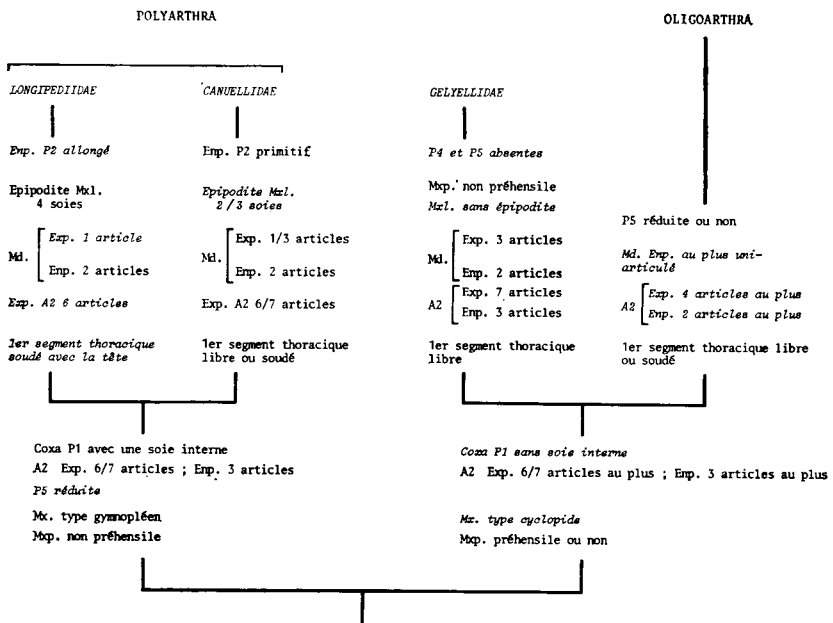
POLYARTHRA

OLIGOARTHRA

LONGIPEDIIDAE

CANUELLIDAE

GELYELLIDAE

Enp. P2 allongé

Enp. P2 primitif

P4 et P5 absentes

Epipodite Mxl. 4 soies

Epipodite Mxl. 2 / 3 soies

Mxp. non préhensile

Mxl. sans épipodite

P5 réduite ou non

Md. Exp. 1 article
Enp. 2 articles

Md. Exp. 1/3 articles
Enp. 2 articles

Md. Exp. 3 articles
Enp. 2 articles

Md. Enp. au plus uni-articulé

Exp. A2 6 articles

Exp. A2 6/7 articles

A2 Exp. 7 articles
Enp. 3 articles

A2 Exp. 4 articles au plus
Enp. 2 articles au plus

1er segment thoracique soudé avec la tête

1er segment thoracique libre ou soudé

1er segment thoracique libre

1er segment thoracique libre ou soudé

Coxa P1 avec une soie interne
A2 Exp. 6/7 articles ; Enp. 3 articles
P5 réduite
Mx. type gymnopléen
Mxp. non préhensile

Coxa P1 sans soie interne
A2 Exp. 6/7 articles au plus ; Enp. 3 articles au plus
Mx. type cyclopide
Mxp. préhensile ou non